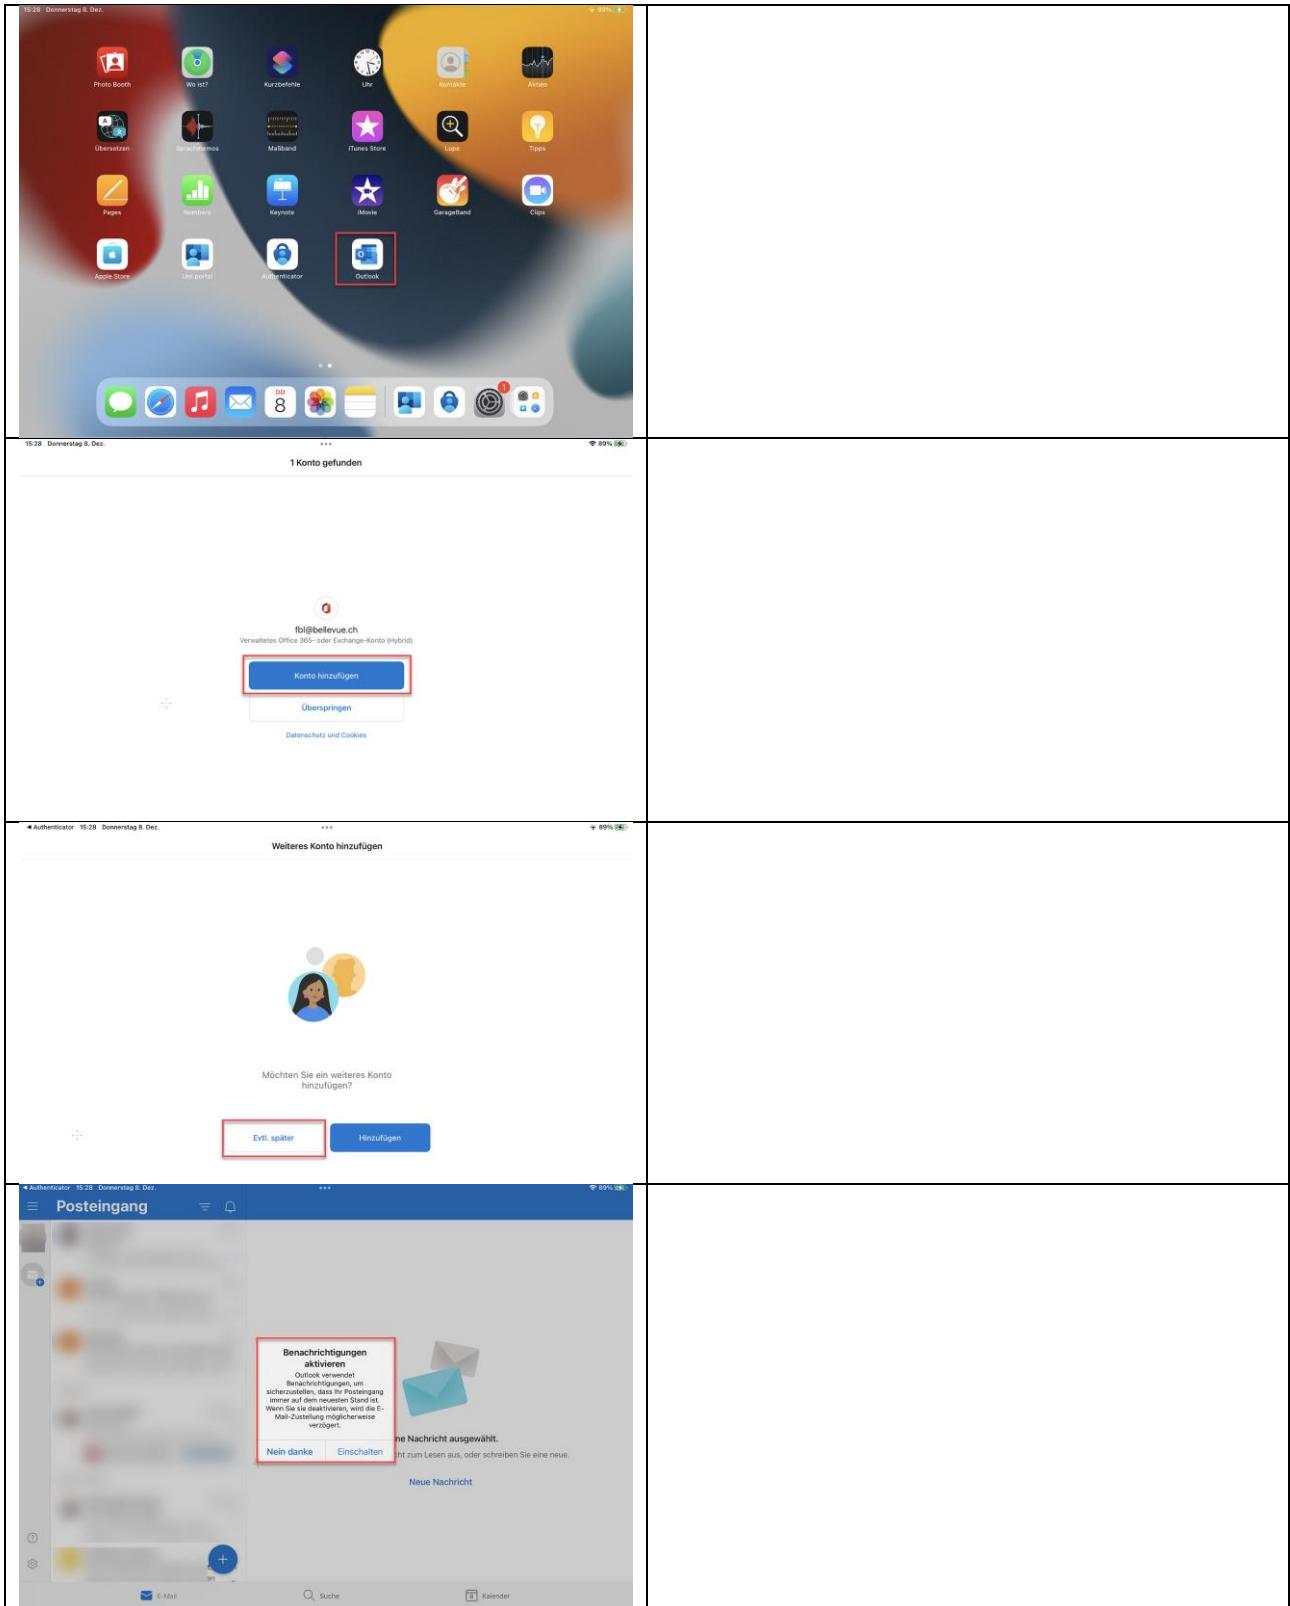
15:28 Donnerstag 8. Dez.

89%

Photo Booth
Wo ist?
Kurzbefehle
Uhr
Kontakte
Aktien
Übersetzen
Sprachmemos
Maßband
iTunes Store
Lupe
Tipps
Pages
Numbers
Keynote
iMovie
GarageBand
Clips
Apple Store
Uni.portal
Authenticator
Outlook

15:28 Donnerstag 8. Dez.
89%
1 Konto gefunden

fbl@bellevue.ch
Verwaltetes Office 365- oder Exchange-Konto (Hybrid)
Konto hinzufügen
Überspringen
Datenschutz und Cookies

◀ Authenticator 15:28 Donnerstag 8. Dez.
89%
Weiteres Konto hinzufügen

Möchten Sie ein weiteres Konto hinzufügen?
Evtl. später
Hinzufügen

◀ Authenticator 15:28 Donnerstag 8. Dez.
89%
Posteingang

Benachrichtigungen aktivieren
Outlook verwendet Benachrichtigungen, um sicherzustellen, dass Ihr Posteingang immer auf dem neuesten Stand ist. Wenn Sie sie deaktivieren, wird die E-Mail-Zustellung möglicherweise verzögert.
Nein danke
Einschalten

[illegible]ne Nachricht ausgewählt.
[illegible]cht zum Lesen aus, oder schreiben Sie eine neue.
Neue Nachricht

E-Mail
Suche
Kalender